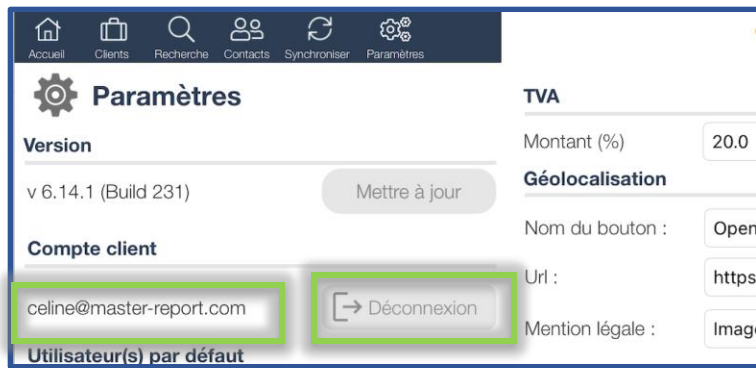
Accueil Clients Recherche Contacts Synchroniser Paramètres

Paramètres

Version

v 6.14.1 (Build 231)

Mettre à jour

Compte client

celine@master-report.com

Déconnexion

Utilisateur(s) par défaut

TVA

Montant (%) 20.0

Géolocalisation

Nom du bouton : Open

Url : https

Mention légale : Imag